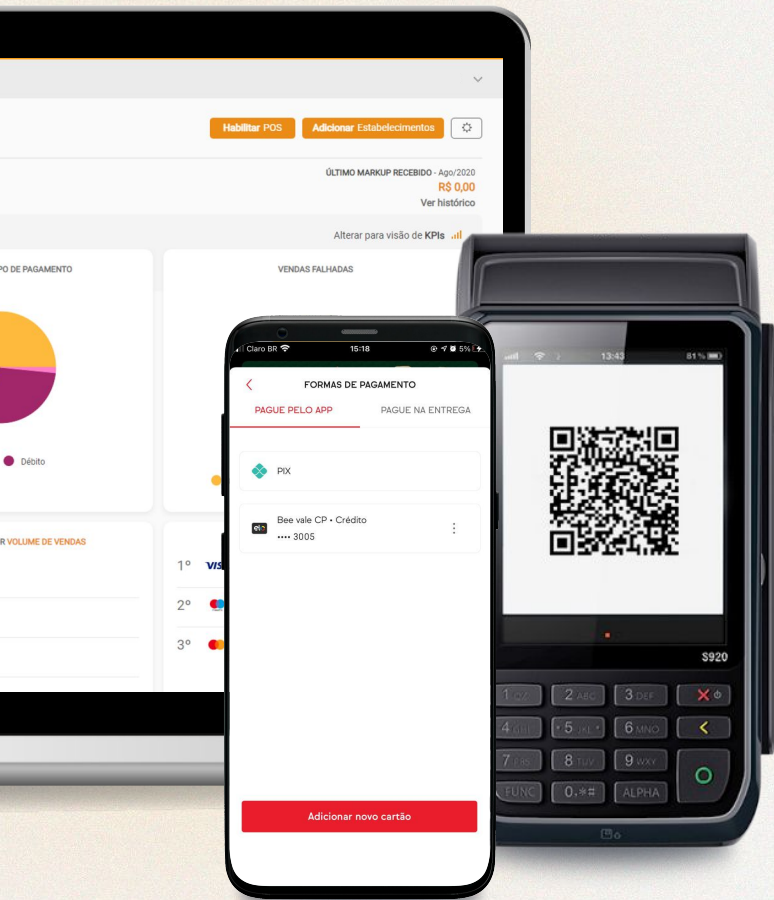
Habilitar POS

Adicionar Estabelecimentos

ÚLTIMO MARKUP RECEBIDO - Ago/2020
R$ 0,00
Ver histórico

Alterar para visão de KPIs

PO DE PAGAMENTO

Débito

VENDAS FALHADAS

R VOLUME DE VENDAS

1º VISA
2º
3º

Claro BR 15:18 5%

FORMAS DE PAGAMENTO

PAGUE PELO APP
PAGUE NA ENTREGA

PIX

Bee vale CP • Crédito
•••• 3005

Adicionar novo cartão

13:43 81%

S920

1 QZ
2 ABC
3 DEF
4 GHI
5 JKL
6 MNO
7 PRS
8 TUV
9 WXY
FUNC
0,*#
ALPHA